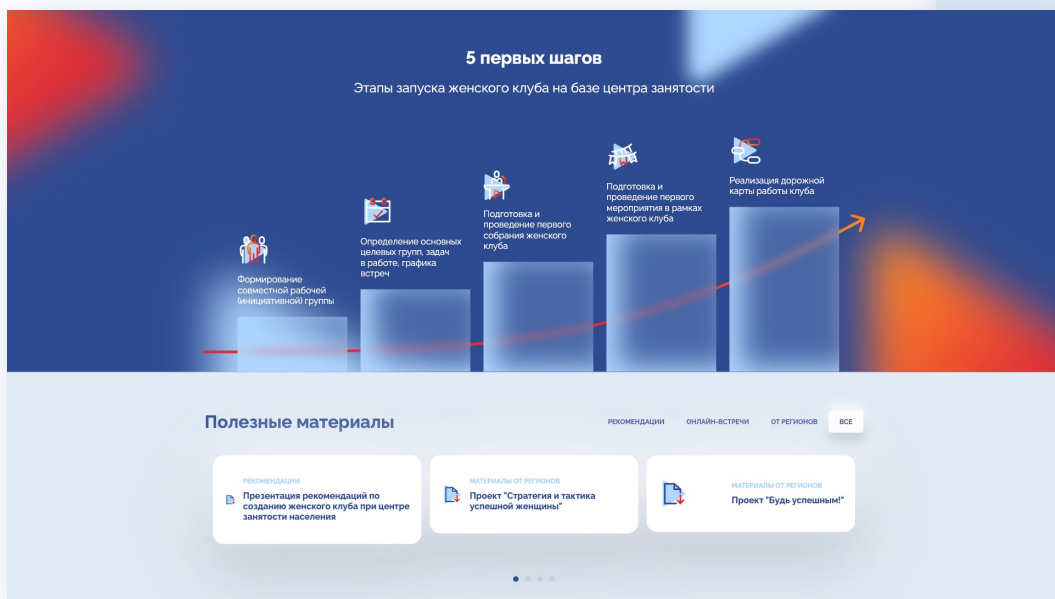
5 первых шагов

Этапы запуска женского клуба на базе центра занятости

Формирование совместной рабочей (инициативной) группы

Определение основных целевых групп, задач в работе, графика встреч

Подготовка и проведение первого собрания женского клуба

Подготовка и проведение первого мероприятия в рамках женского клуба

Реализация дорожной карты работы клуба

Полезные материалы

РЕКОМЕНДАЦИИ ОНЛАЙН-ВСТРЕЧИ ОТ РЕГИОНОВ ВСЕ

РЕКОМЕНДАЦИИ
Презентация рекомендаций по созданию женского клуба при центре занятости населения

МАТЕРИАЛЫ ОТ РЕГИОНОВ
Проект "Стратегия и тактика успешной женщины"

МАТЕРИАЛЫ ОТ РЕГИОНОВ
Проект "Будь успешным!"